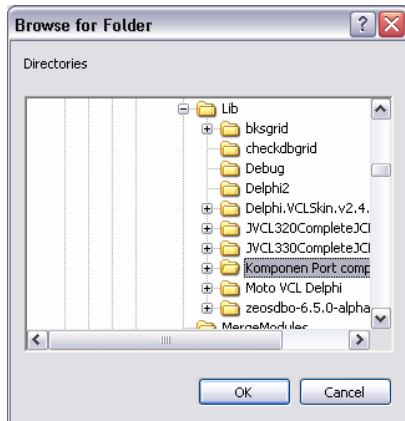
Browse for Folder

Directories

Lib
bksgrid
checkdbgrid
Debug
Delphi2
Delphi.VCLSkin.v2.4.
JVCL320CompleteJC
JVCL330CompleteJC
Komponen Port comp
Moto VCL Delphi
zeosdbo-6.5.0-alpha
MergeModules

OK
Cancel